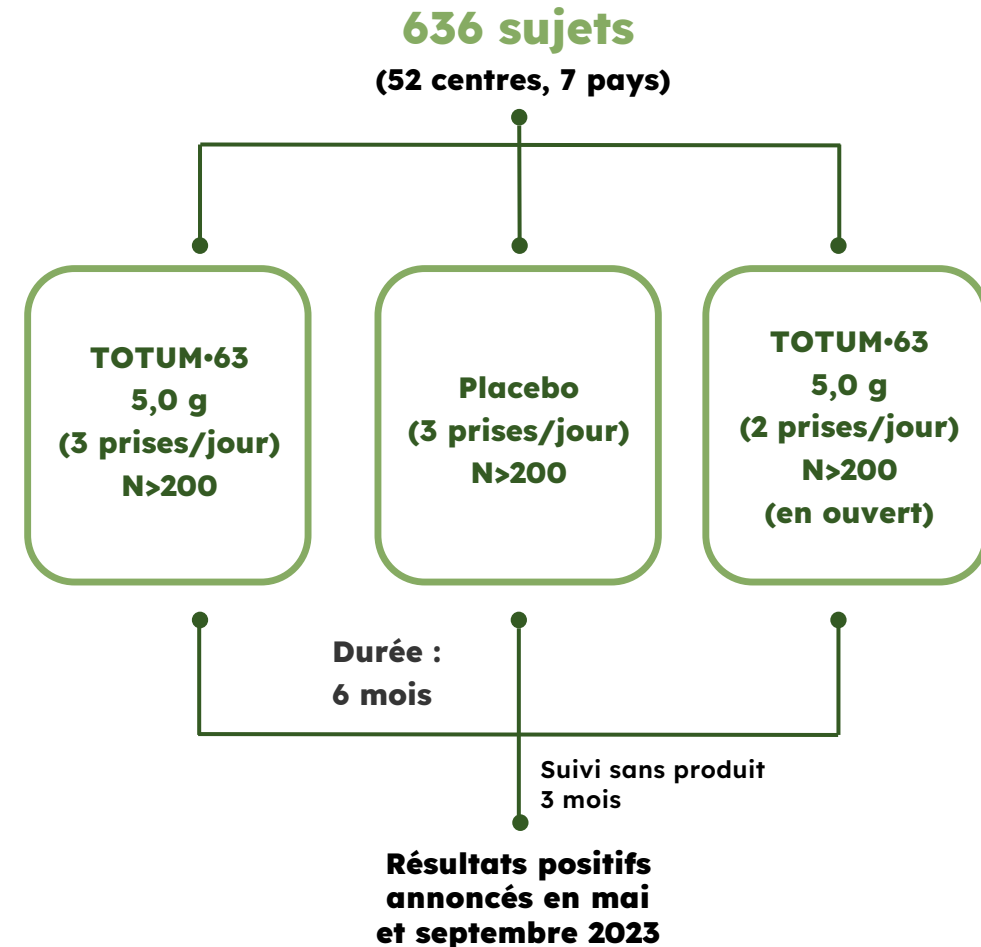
636 sujets
(52 centres, 7 pays)

TOTUM•63
5,0 g
(3 prises/jour)
N>200

Placebo
(3 prises/jour)
N>200

TOTUM•63
5,0 g
(2 prises/jour)
N>200
(en ouvert)

Durée :
6 mois

Suivi sans produit
3 mois

Résultats positifs
annoncés en mai
et septembre 2023